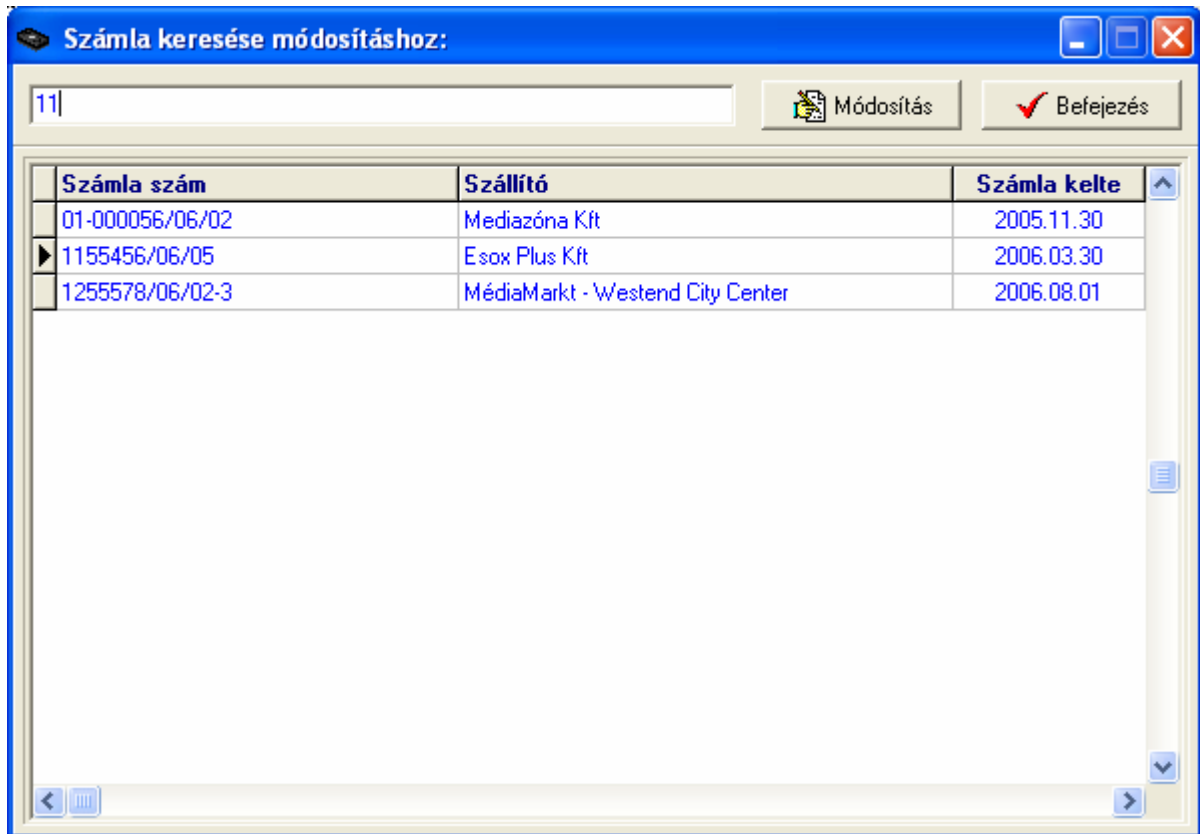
Számla keresése módosításhoz:

11

Módosítás

Befejezés

| Számla szám | Szállító | Számla kelte |
|---|---|---|
| 01-000056/06/02 | Mediazóna Kft | 2005.11.30 |
| 1155456/06/05 | Esox Plus Kft | 2006.03.30 |
| 1255578/06/02-3 | MédiaMarkt - Westend City Center | 2006.08.01 |